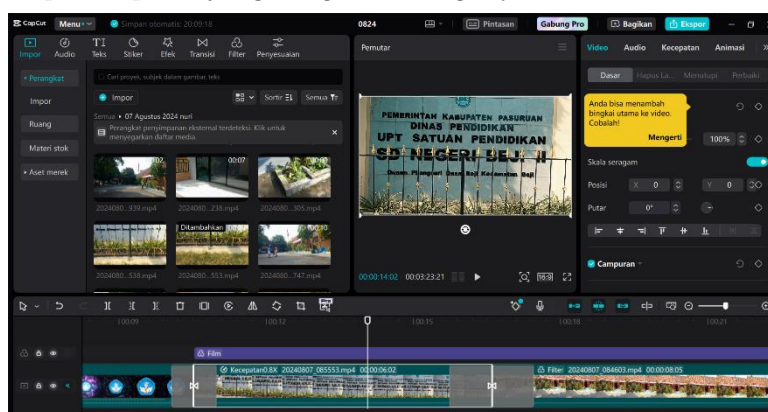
CapCut Menu Simpan otomatis: 20:09:18 0824 Pintasan Gabung Pro Bagikan Ekspor

Impor Audio Teks Stiker Efek Transisi Filter Penyesuaian

• Perangkat
Impor
Ruang
Materi stok
• Aset merek

Cari proyek, subjek dalam gambar, teks
Impor Sortir Semua
Semua • 07 Agustus 2024 nuri
Perangkat penyimpanan eksternal terdeteksi. Klik untuk menyegarkan daftar media.

00:07
Ditambahkan
2024080...339.mp4 2024080...238.mp4 2024080...305.mp4
2024080...538.mp4 2024080...553.mp4 2024080...747.mp4

Pemutar

PEMERINTAH KABUPATEN PASURUAN
DINAS PENDIDIKAN
UPT SATUAN PENDIDIKAN
SD NEGERI BEJI II
Dusun Plinggan Desa Beji Kecamatan Beji

00:00:14:02 00:03:23:21 16:9

Video Audio Kecepatan Animasi
Dasar Hapus La... Menutupi Perbaiki
Anda bisa menambah bingkai utama ke video. Cobalah!
Mengerti 100%
Skala seragam
Posisi X 0 Y 0
Putar 0°
Campuran

100:09 100:12 100:15 100:18 100:21

Film
Kecepatan0.8X 20240807_085553.mp4 00:00:06:02
Filter 20240807_084603.mp4 00:00:08:05